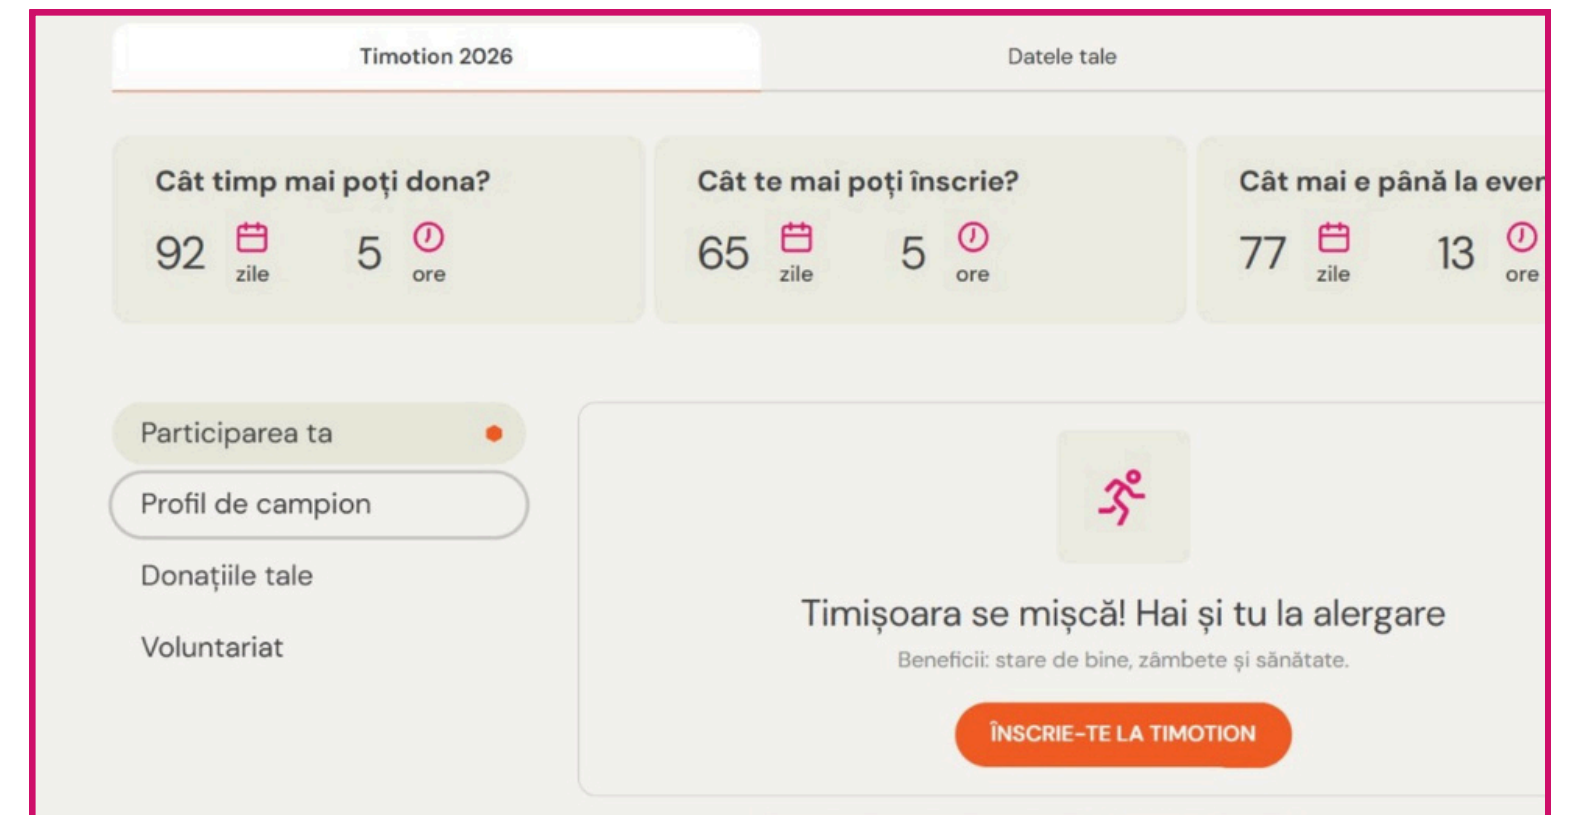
Timotion 2026

Datele tale

Cât timp mai poți dona?

92 zile 5 ore

Cât te mai poți înscrie?

65 zile 5 ore

Cât mai e până la ever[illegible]

77 zile 13 ore

Participarea ta

Profil de campion

Donațiile tale

Voluntariat

Timișoara se mișcă! Hai și tu la alergare

Beneficii: stare de bine, zâmbete și sănătate.

ÎNSCRIE-TE LA TIMOTION